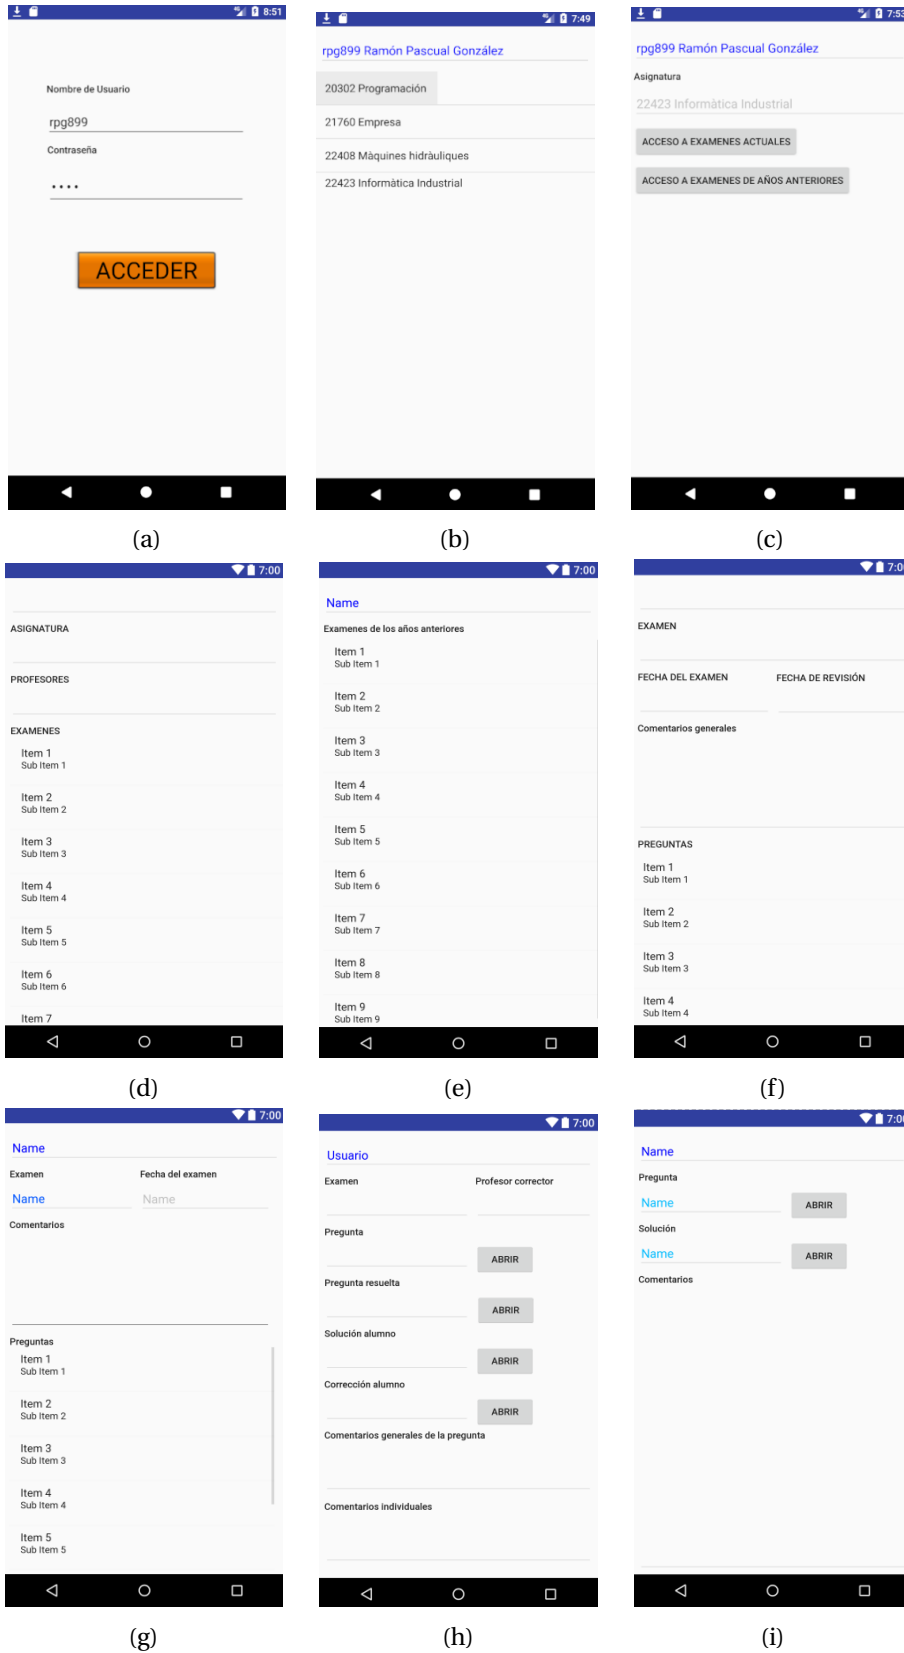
8:51

Nombre de Usuario

rpg899

Contraseña

••••

ACCEDER

(a)

7:49

rpg899 Ramón Pascual González

20302 Programación

21760 Empresa

22408 Màquines hidràuliques

22423 Informàtica Industrial

(b)

7:53

rpg899 Ramón Pascual González

Asignatura

22423 Informàtica Industrial

ACCESO A EXAMENES ACTUALES

ACCESO A EXAMENES DE AÑOS ANTERIORES

(c)

7:00

ASIGNATURA

PROFESORES

EXAMENES

Item 1
Sub Item 1

Item 2
Sub Item 2

Item 3
Sub Item 3

Item 4
Sub Item 4

Item 5
Sub Item 5

Item 6
Sub Item 6

Item 7

(d)

7:00

Name

Examenes de los años anteriores

Item 1
Sub Item 1

Item 2
Sub Item 2

Item 3
Sub Item 3

Item 4
Sub Item 4

Item 5
Sub Item 5

Item 6
Sub Item 6

Item 7
Sub Item 7

Item 8
Sub Item 8

Item 9
Sub Item 9

(e)

7:0

EXAMEN

FECHA DEL EXAMEN

FECHA DE REVISIÓN

Comentarios generales

PREGUNTAS

Item 1
Sub Item 1

Item 2
Sub Item 2

Item 3
Sub Item 3

Item 4
Sub Item 4

(f)

7:00

Name

Examen

Fecha del examen

Name

Name

Comentarios

Preguntas

Item 1
Sub Item 1

Item 2
Sub Item 2

Item 3
Sub Item 3

Item 4
Sub Item 4

Item 5
Sub Item 5

(g)

7:00

Usuario

Examen

Profesor corrector

Pregunta

ABRIR

Pregunta resuelta

ABRIR

Solución alumno

ABRIR

Corrección alumno

ABRIR

Comentarios generales de la pregunta

Comentarios individuales

(h)

7:0

Name

Pregunta

Name

ABRIR

Solución

Name

ABRIR

Comentarios

(i)